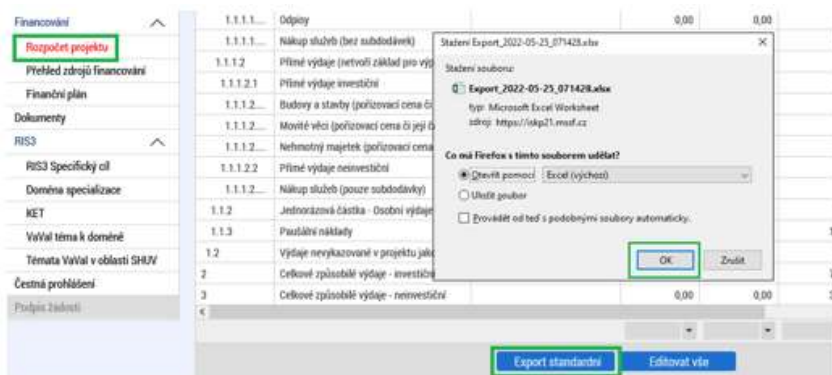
Financování
Rozpočet projektu
Přehled zdrojů financování
Finanční plán
Dokumenty
RIS3
RIS3 Specifický cíl
Doména specializace
KET
VaVaI téma k doméně
Témata VaVaI v oblasti SHUV
Čestná prohlášení
Podpis žádosti

| | | | |
|---|---|---|---|
| 1.1.1.1... | Odpisy | 0,00 | 0,00 |
| 1.1.1.1... | Nákup služeb (bez subdodávek) | | |
| 1.1.1.2 | Přímé výdaje (netvoří základ pro výp | | |
| 1.1.1.2.1 | Přímé výdaje investiční | | |
| 1.1.1.2... | Budovy a stavby (pořizovací cena či | | |
| 1.1.1.2... | Movité věci (pořizovací cena či její č | | |
| 1.1.1.2... | Nehmotný majetek (pořizovací cena | | |
| 1.1.1.2.2 | Přímé výdaje neinvestiční | | |
| 1.1.1.2... | Nákup služeb (pouze subdodávky) | | |
| 1.1.2 | Jednorázová částka - Osobní výdaje | | |
| 1.1.3 | Paušální náklady | | |
| 1.2 | Výdaje nevykazované v projektu jako | | |
| 2 | Celkové způsobilé výdaje - investiční | | |
| 3 | Celkové způsobilé výdaje - neinvestiční | 0,00 | 0,00 |

Stažení Export_2022-05-25_071428.xlsx
Stažení souboru:
Export_2022-05-25_071428.xlsx
typ: Microsoft Excel Worksheet
zdroj: https://iskp21.mssf.cz
Co má Firefox s tímto souborem udělat?
Otevřít pomocí Excel (výchozí)
Uložit soubor
Provádět od teď s podobnými soubory automaticky.
OK
Zrušit

Export standardní
Editovat vše